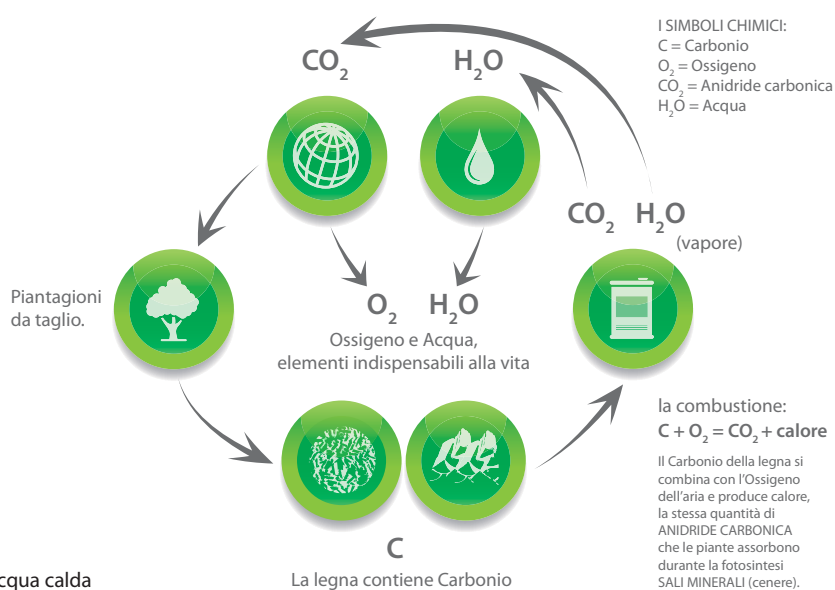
$CO_2$ $H_2O$

I SIMBOLI CHIMICI:
C = Carbonio
$O_2$ = Ossigeno
$CO_2$ = Anidride carbonica
$H_2O$ = Acqua

$CO_2$ $H_2O$
(vapore)

Piantagioni da taglio.

$O_2$ $H_2O$
Ossigeno e Acqua, elementi indispensabili alla vita

la combustione:
$C + O_2 = CO_2 +$ calore

Il Carbonio della legna si combina con l'Ossigeno dell'aria e produce calore, la stessa quantità di ANIDRIDE CARBONICA che le piante assorbono durante la fotosintesi SALI MINERALI (cenere).

C
La legna contiene Carbonio

cqua calda